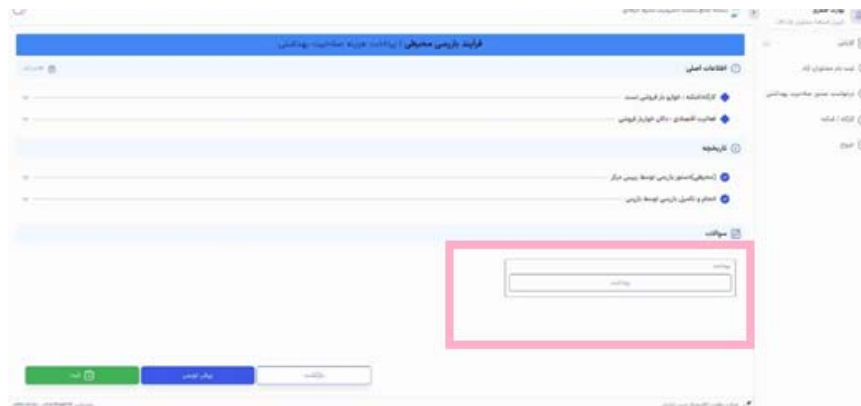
فرآیند بازرسی محیطی | پرداخت هزینه صلاحیت بهداشتی

اطلاعات اصلی

کارگاه/مغازه : انواع بار فروشی است

فعالیت اقتصادی : دکان خواربار فروشی

تاریخچه

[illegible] بازرسی توسط رییس مرکز

انجام و تکمیل بازرسی توسط بازرس

سوالات

پرداخت

پرداخت

بازگشت

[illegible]

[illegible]

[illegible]

کارتابل

ثبت نام متصدی کارگاه

درخواست صدور صلاحیت بهداشتی

کارگاه / مغازه

خروج